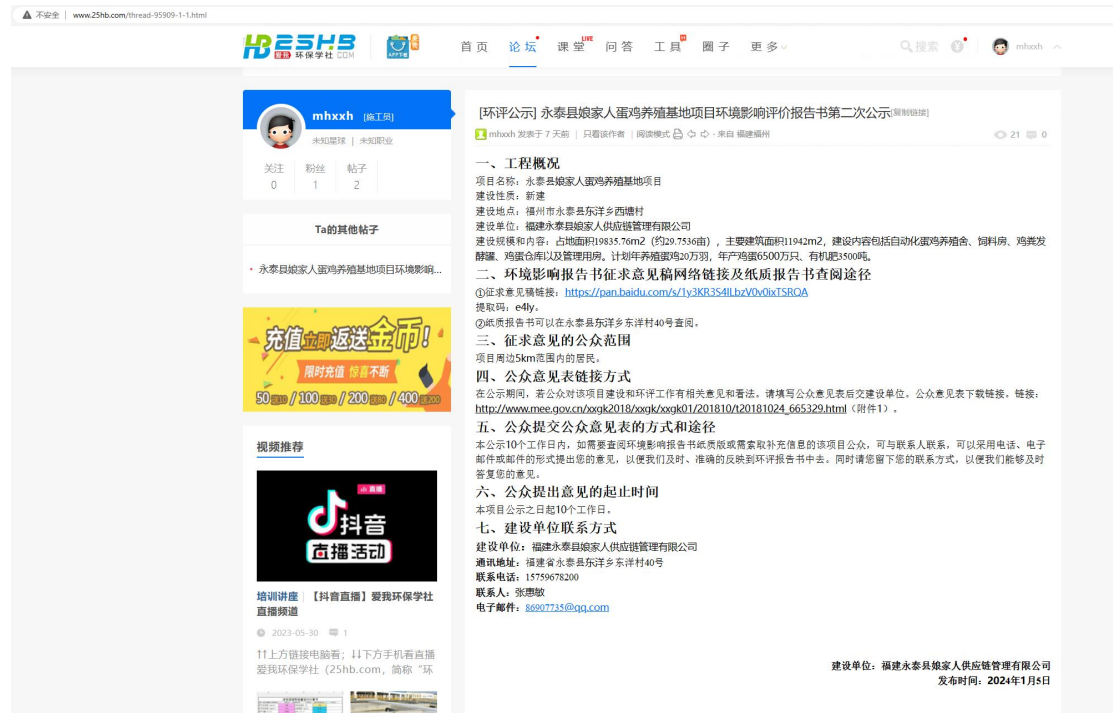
不安全 | www.25hb.com/thread-95909-1-1.html

25HB 爱我 环保学社 .COM APP下载

首页 论坛 课堂 LIVE 问答 工具 圈子 更多

搜索 mhxxh

mhxxh [施工员]
未知星球 | 未知职业
关注 0 粉丝 1 帖子 2

Ta的其他帖子
• 永泰县娘家人蛋鸡养殖基地项目环境影响...

充值立即返送金币！ 限时充值 惊喜不断
50送10 / 100送30 / 200送80 / 400送200

视频推荐
抖音 直播 直播活动
培训讲座 | 【抖音直播】爱我环保学社直播频道
2023-05-30 1
↑↑上方链接电脑看；↓↓下方手机看直播 爱我环保学社（25hb.com，简称"环

[环评公示] 永泰县娘家人蛋鸡养殖基地项目环境影响评价报告书第二次公示[复制链接]
mhxxh 发表于 7 天前 | 只看该作者 | 阅读模式 · 来自 福建福州 21 0

一、工程概况
项目名称：永泰县娘家人蛋鸡养殖基地项目
建设性质：新建
建设地点：福州市永泰县东洋乡西塘村
建设单位：福建永泰县娘家人供应链管理有限公司
建设规模和内容：占地面积19835.76m2（约29.7536亩），主要建筑面积11942m2，建设内容包括自动化蛋鸡养殖舍、饲料房、鸡粪发酵罐、鸡蛋仓库以及管理用房。计划年养殖蛋鸡20万羽，年产鸡蛋6500万只、有机肥3500吨。
二、环境影响报告书征求意见稿网络链接及纸质报告书查阅途径
①征求意见稿链接：https://pan.baidu.com/s/1y3KR3S4lLbzV0v0ixTSRQA
提取码：e4ly。
②纸质报告书可以在永泰县东洋乡东洋村40号查阅。
三、征求意见的公众范围
项目周边5km范围内的居民。
四、公众意见表链接方式
在公示期间，若公众对该项目建设和环评工作有相关意见和看法，请填写公众意见表后交建设单位。公众意见表下载链接。链接：http://www.mee.gov.cn/xxgk2018/xxgk/xxgk01/201810/t20181024_665329.html（附件1）。
五、公众提交公众意见表的方式和途径
本公示10个工作日内，如需要查阅环境影响报告书纸质版或需索取补充信息的该项目公众，可与联系人联系，可以采用电话、电子邮件或邮件的形式提出您的意见，以便我们及时、准确的反映到环评报告书中去。同时请您留下您的联系方式，以便我们能够及时答复您的意见。
六、公众提出意见的起止时间
本项目公示之日起10个工作日。
七、建设单位联系方式
建设单位：福建永泰县娘家人供应链管理有限公司
通讯地址：福建省永泰县东洋乡东洋村40号
联系电话：15759678200
联系人：张惠敏
电子邮件：86907735@qq.com

建设单位：福建永泰县娘家人供应链管理有限公司
发布时间：2024年1月5日